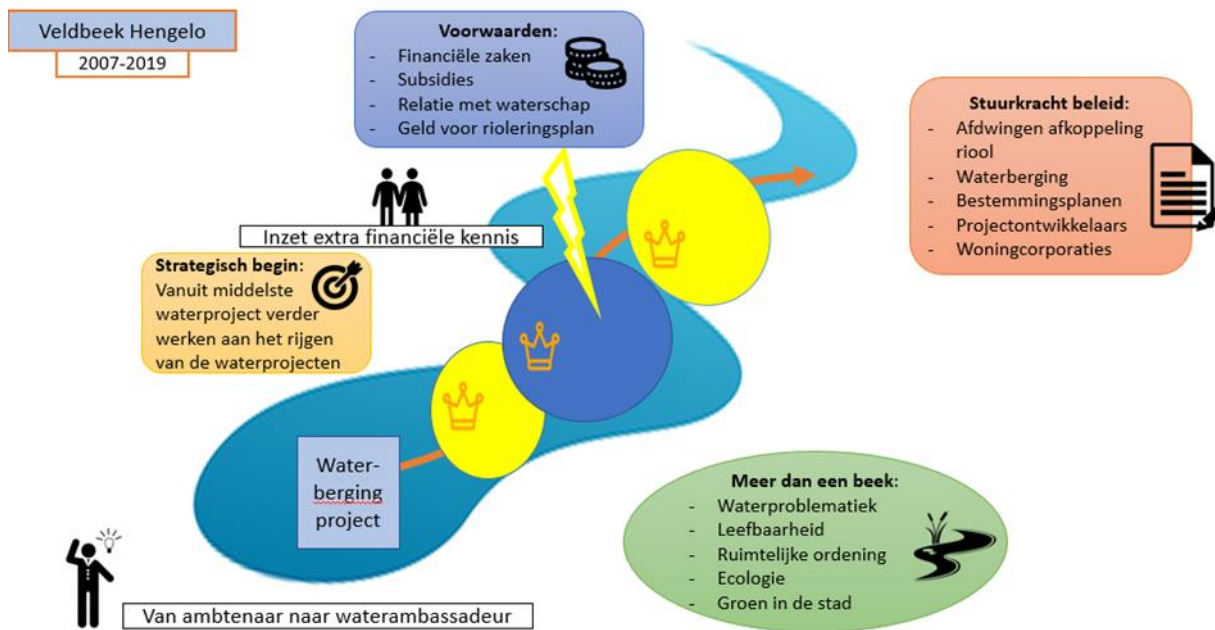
Veldbeek Hengelo

2007-2019

**Voorwaarden:**
- Financiële zaken
- Subsidies
- Relatie met waterschap
- Geld voor rioleringsplan

**Stuurkracht beleid:**
- Afdwingen afkoppeling riool
- Waterberging
- Bestemmingsplanen
- Projectontwikkelaars
- Woningcorporaties

Inzet extra financiële kennis

**Strategisch begin:**
Vanuit middelste waterproject verder werken aan het rijgen van de waterprojecten

Waterberging project

**Meer dan een beek:**
- Waterproblematiek
- Leefbaarheid
- Ruimtelijke ordening
- Ecologie
- Groen in de stad

Van ambtenaar naar waterambassadeur